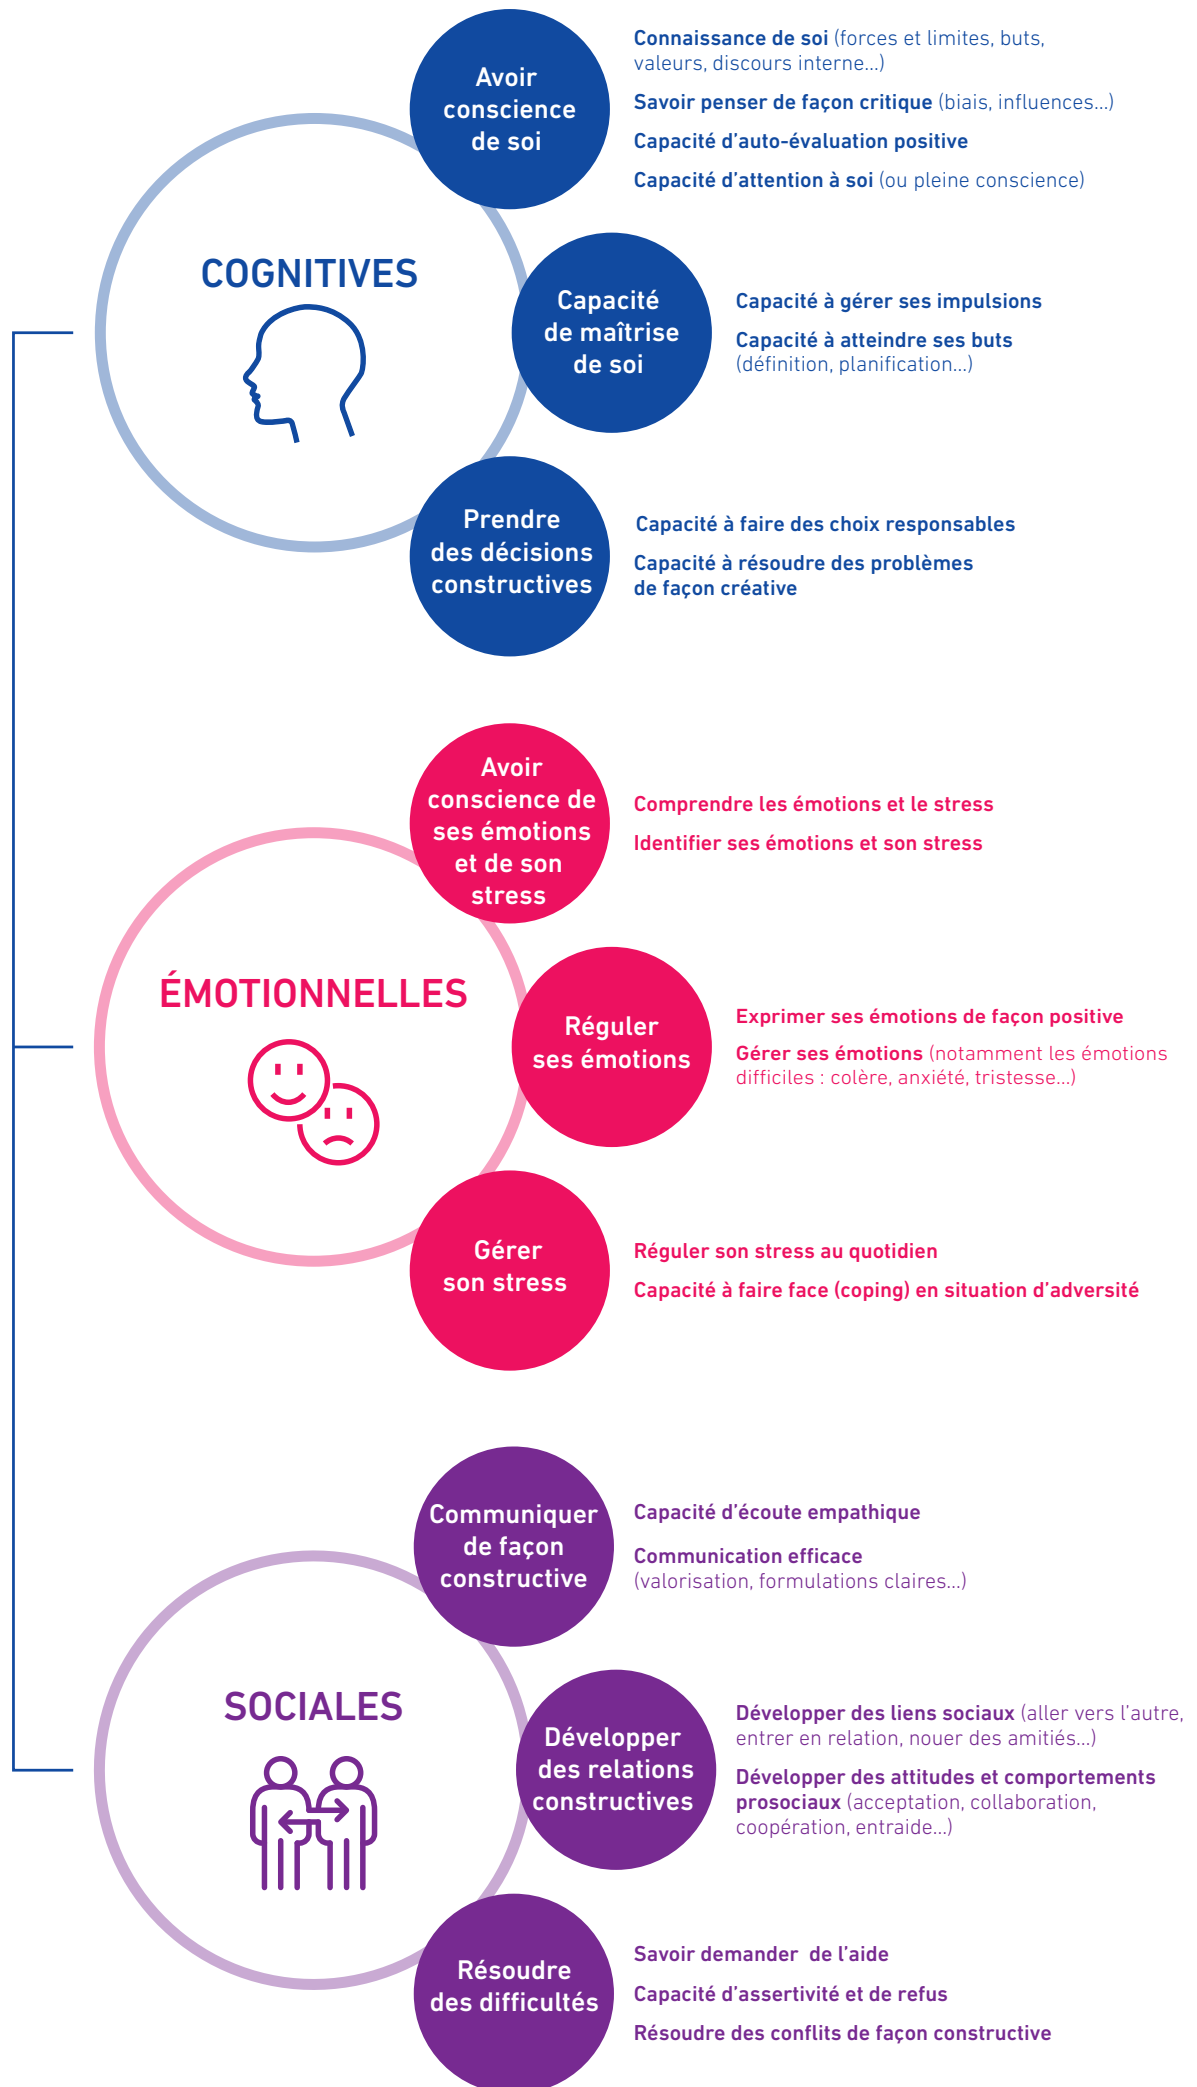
COGNITIVES

Avoir conscience de soi

Connaissance de soi (forces et limites, buts, valeurs, discours interne...)

Savoir penser de façon critique (biais, influences...)

Capacité d'auto-évaluation positive

Capacité d'attention à soi (ou pleine conscience)

Capacité de maîtrise de soi

Capacité à gérer ses impulsions

Capacité à atteindre ses buts (définition, planification...)

Prendre des décisions constructives

Capacité à faire des choix responsables

Capacité à résoudre des problèmes de façon créative

ÉMOTIONNELLES

Avoir conscience de ses émotions et de son stress

Comprendre les émotions et le stress

Identifier ses émotions et son stress

Réguler ses émotions

Exprimer ses émotions de façon positive

Gérer ses émotions (notamment les émotions difficiles : colère, anxiété, tristesse...)

Gérer son stress

Réguler son stress au quotidien

Capacité à faire face (coping) en situation d'adversité

SOCIALES

Communiquer de façon constructive

Capacité d'écoute empathique

Communication efficace (valorisation, formulations claires...)

Développer des relations constructives

Développer des liens sociaux (aller vers l'autre, entrer en relation, nouer des amitiés...)

Développer des attitudes et comportements prosociaux (acceptation, collaboration, coopération, entraide...)

Résoudre des difficultés

Savoir demander de l'aide

Capacité d'assertivité et de refus

Résoudre des conflits de façon constructive